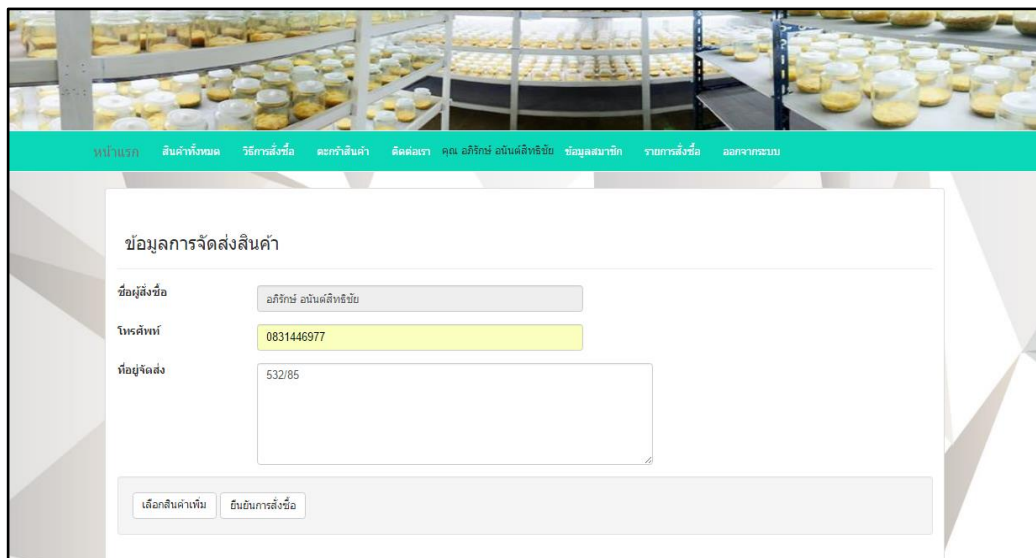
หน้าแรก สินค้าทั้งหมด วิธีการสั่งซื้อ ตะกร้าสินค้า ติดต่อเรา คุณ อภิรักษ์ อนันต์สิทธิชัย ข้อมูลสมาชิก รายการสั่งซื้อ ออกจากระบบ

ข้อมูลการจัดส่งสินค้า

ชื่อผู้สั่งซื้อ
อภิรักษ์ อนันต์สิทธิชัย

โทรศัพท์
0831446977

ที่อยู่จัดส่ง
532/85

เลือกสินค้าเพิ่ม ยืนยันการสั่งซื้อ